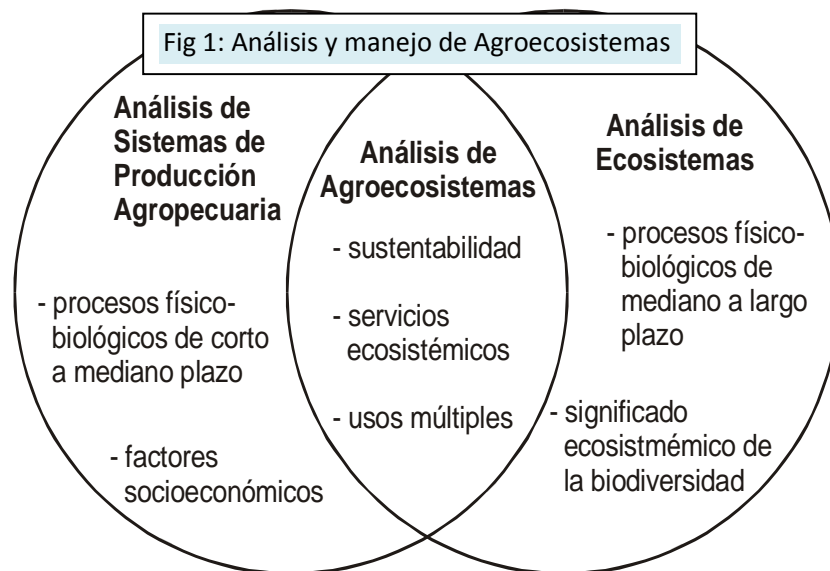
Fig 1: Análisis y manejo de Agroecosistemas

Análisis de Sistemas de Producción Agropecuaria

- procesos físico-biológicos de corto a mediano plazo

- factores socioeconómicos

Análisis de Agroecosistemas

- sustentabilidad

- servicios ecosistémicos

- usos múltiples

Análisis de Ecosistemas

- procesos físico-biológicos de mediano a largo plazo

- significado ecosistmémico de la biodiversidad